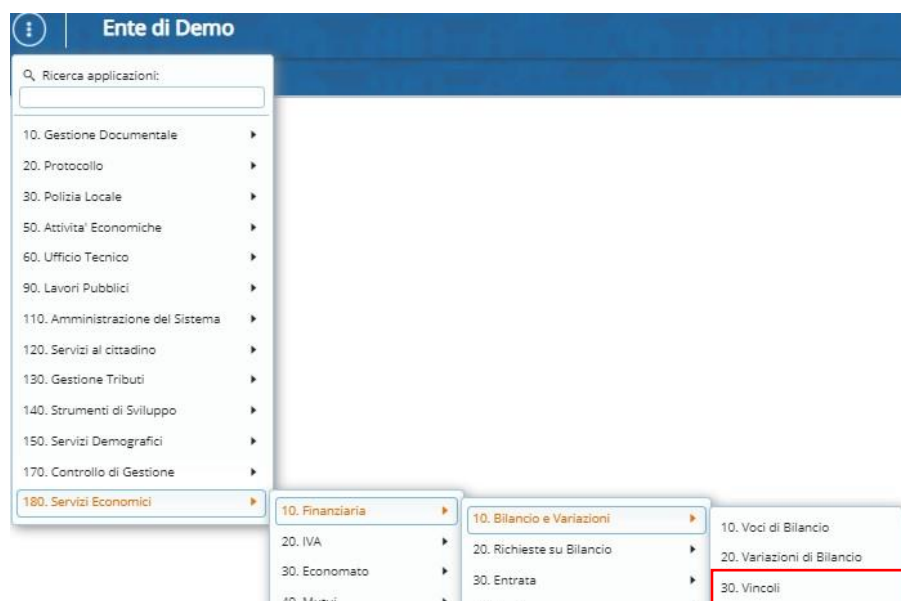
Ente di Demo

Ricerca applicazioni:

10. Gestione Documentale
20. Protocollo
30. Polizia Locale
50. Attivita' Economiche
60. Ufficio Tecnico
90. Lavori Pubblici
110. Amministrazione del Sistema
120. Servizi al cittadino
130. Gestione Tributi
140. Strumenti di Sviluppo
150. Servizi Demografici
170. Controllo di Gestione
180. Servizi Economici

10. Finanziaria
20. IVA
30. Economato
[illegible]

10. Bilancio e Variazioni
20. Richieste su Bilancio
30. Entrata

10. Voci di Bilancio
20. Variazioni di Bilancio
30. Vincoli